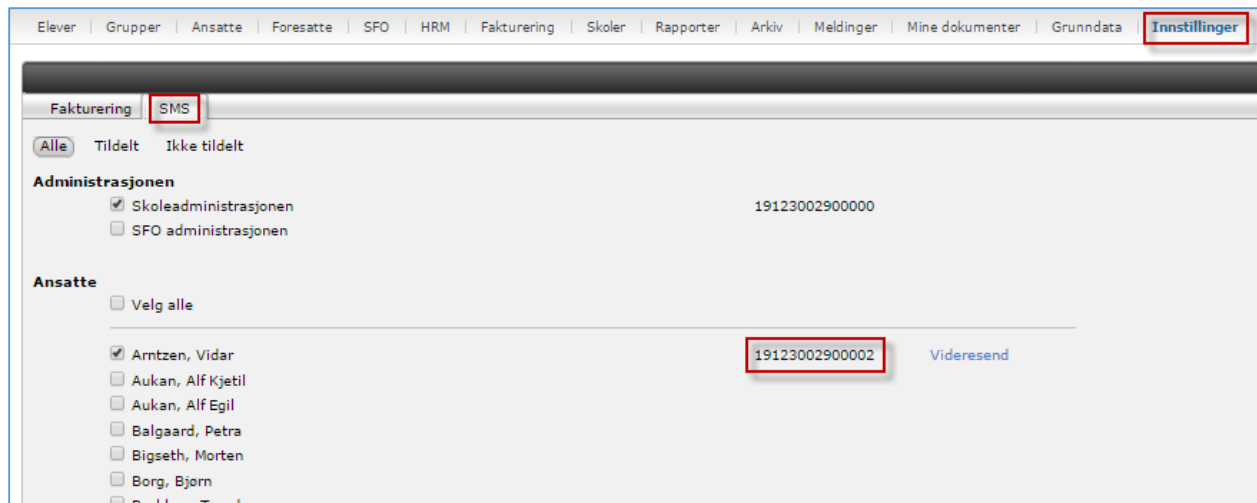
Elever | Grupper | Ansatte | Foresatte | SFO | HRM | Fakturering | Skoler | Rapporter | Arkiv | Meldinger | Mine dokumenter | Grunndata | Innstillinger

Fakturering | SMS

Alle Tildelt Ikke tildelt

Administrasjonen

Skoleadministrasjonen 19123002900000

SFO administrasjonen

Ansatte

Velg alle

Arntzen, Vidar 19123002900002 Videresend

Aukan, Alf Kjetil

Aukan, Alf Egil

Balgaard, Petra

Bigseth, Morten

Borg, Bjørn

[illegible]